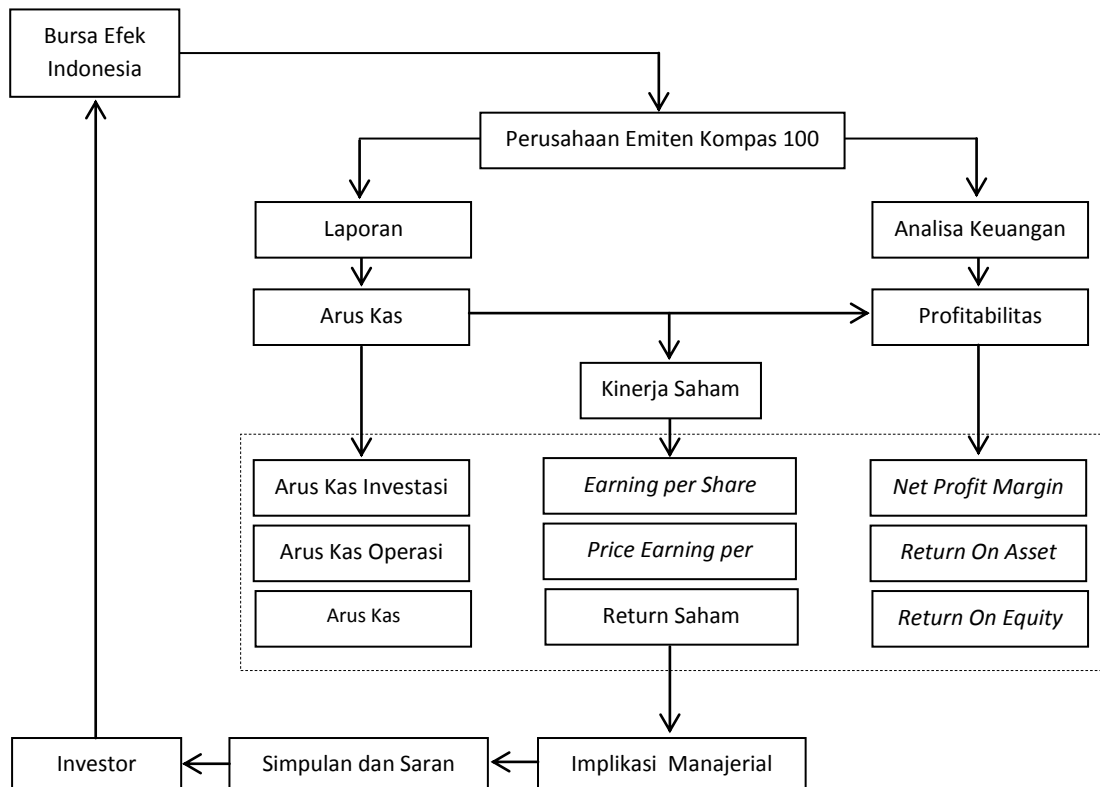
Bursa Efek Indonesia

Perusahaan Emiten Kompas 100

Laporan

Analisa Keuangan

Arus Kas

Profitabilitas

Kinerja Saham

Arus Kas Investasi

Arus Kas Operasi

Arus Kas

Earning per Share

Price Earning per

Return Saham

Net Profit Margin

Return On Asset

Return On Equity

Investor

Simpulan dan Saran

Implikasi Manajerial